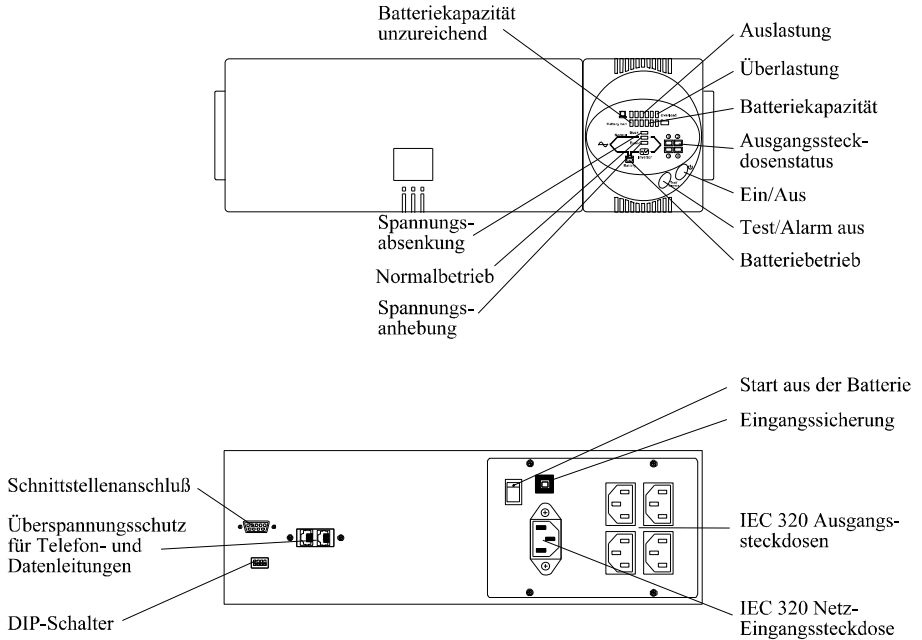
Batteriekapazität unzureichend

Auslastung

Überlastung

Batteriekapazität

Ausgangssteckdosenstatus

Ein/Aus

Test/Alarm aus

Batteriebetrieb

Spannungsabsenkung

Normalbetrieb

Spannungsanhebung

Start aus der Batterie

Eingangssicherung

Schnittstellenanschluß

Überspannungsschutz für Telefon- und Datenleitungen

DIP-Schalter

IEC 320 Ausgangssteckdosen

IEC 320 Netz-Eingangssteckdose